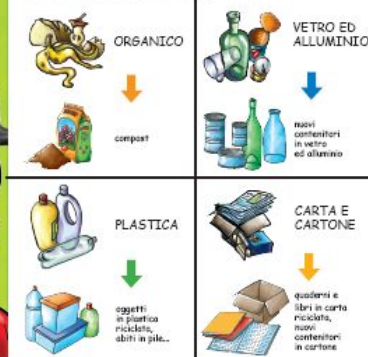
ORGANICO

compost

VETRO ED ALLUMINIO

nuovi contenitori in vetro ed alluminio

PLASTICA

oggetti in plastica riciclata, abiti in pile...

CARTA E CARTONE

quaderni e libri in carta riciclata, nuovi contenitori in cartone